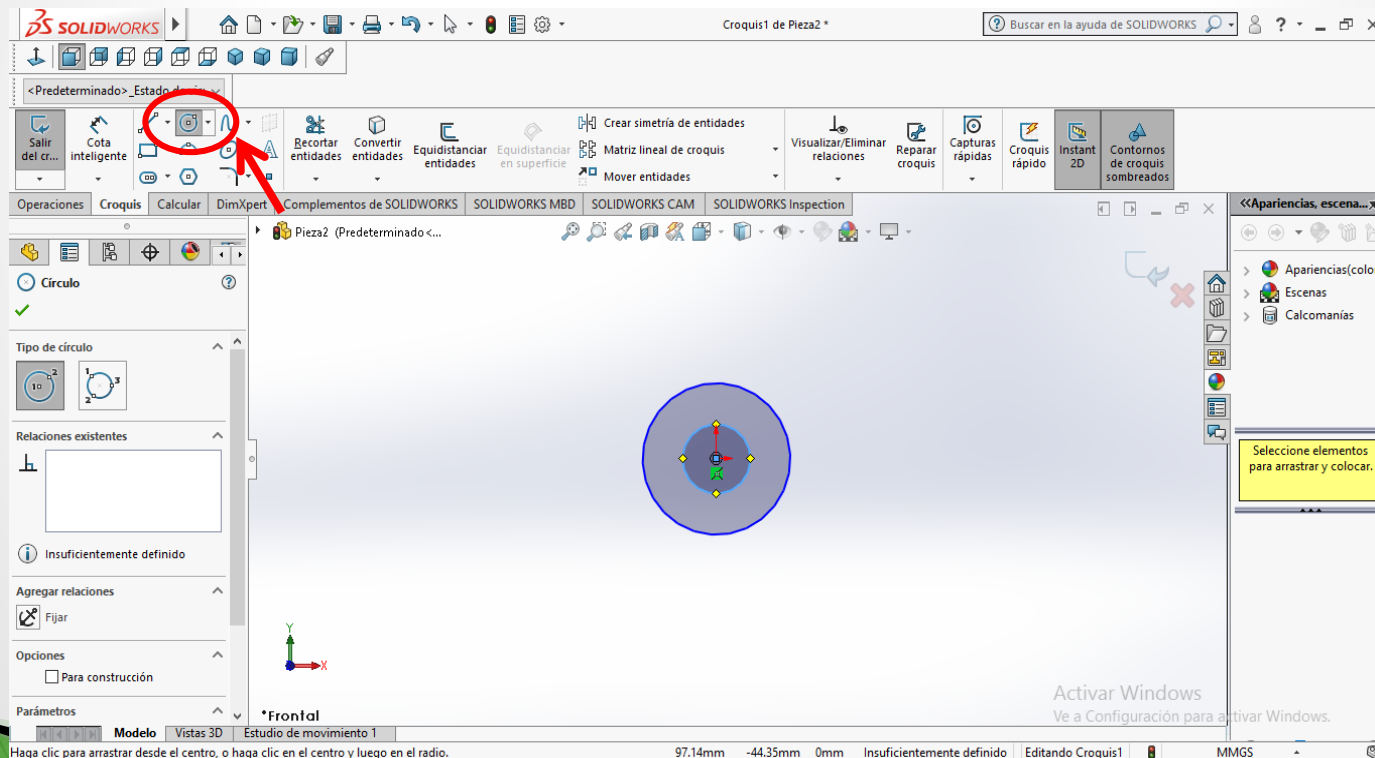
SOLIDWORKS

Croquis1 de Pieza2 *

Buscar en la ayuda de SOLIDWORKS

<Predeterminado>_Estado de vis

Salir del cr...

Cota inteligente

Recortar entidades

Convertir entidades

Equidistanciar entidades

Equidistanciar en superficie

Crear simetría de entidades

Matriz lineal de croquis

Mover entidades

Visualizar/Eliminar relaciones

Reparar croquis

Capturas rápidas

Croquis rápido

Instant 2D

Contornos de croquis sombreados

Operaciones | Croquis | Calcular | DimXpert | Complementos de SOLIDWORKS | SOLIDWORKS MBD | SOLIDWORKS CAM | SOLIDWORKS Inspection

Pieza2 (Predeterminado<...

<<Apariencias, escena...

Apariencias(colo

Escenas

Calcomanías

Seleccione elementos para arrastrar y colocar.

Círculo

Tipo de círculo

Relaciones existentes

Insuficientemente definido

Agregar relaciones

Fijar

Opciones

Para construcción

Parámetros

*Frontal

Activar Windows

Ve a Configuración para activar Windows.

Modelo | Vistas 3D | Estudio de movimiento 1

Haga clic para arrastrar desde el centro, o haga clic en el centro y luego en el radio.

97.14mm -44.35mm 0mm Insuficientemente definido Editando Croquis1 MMGS